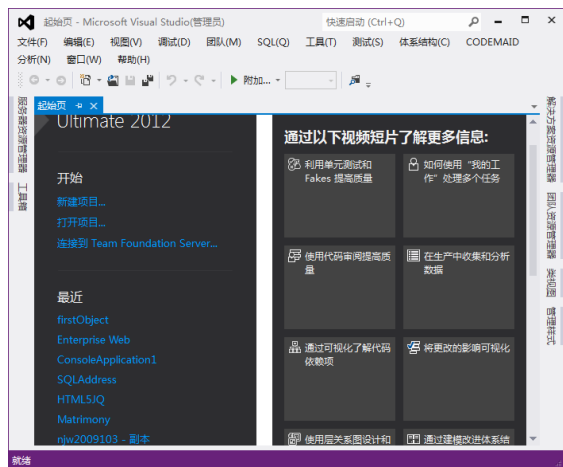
起始页 - Microsoft Visual Studio(管理员)

快速启动 (Ctrl+Q)

文件(F) 编辑(E) 视图(V) 调试(D) 团队(M) SQL(Q) 工具(T) 测试(S) 体系结构(C) CODEMAID

分析(N) 窗口(W) 帮助(H)

附加...

服务器资源管理器

工具箱

起始页

Ultimate 2012

开始

新建项目...

打开项目...

连接到 Team Foundation Server...

最近

firstObject

Enterprise Web

ConsoleApplication1

SQLAddress

HTML5JQ

Matrimony

njw2009103 - 副本

通过以下视频短片了解更多信息:

利用单元测试和 Fakes 提高质量

如何使用“我的工作”处理多个任务

使用代码审阅提高质量

在生产中收集和分析数据

通过可视化了解代码依赖项

将更改的影响可视化

使用层关系图设计和

通过建模改进体系结

解决方案资源管理器

团队资源管理器

类视图

属性

就绪